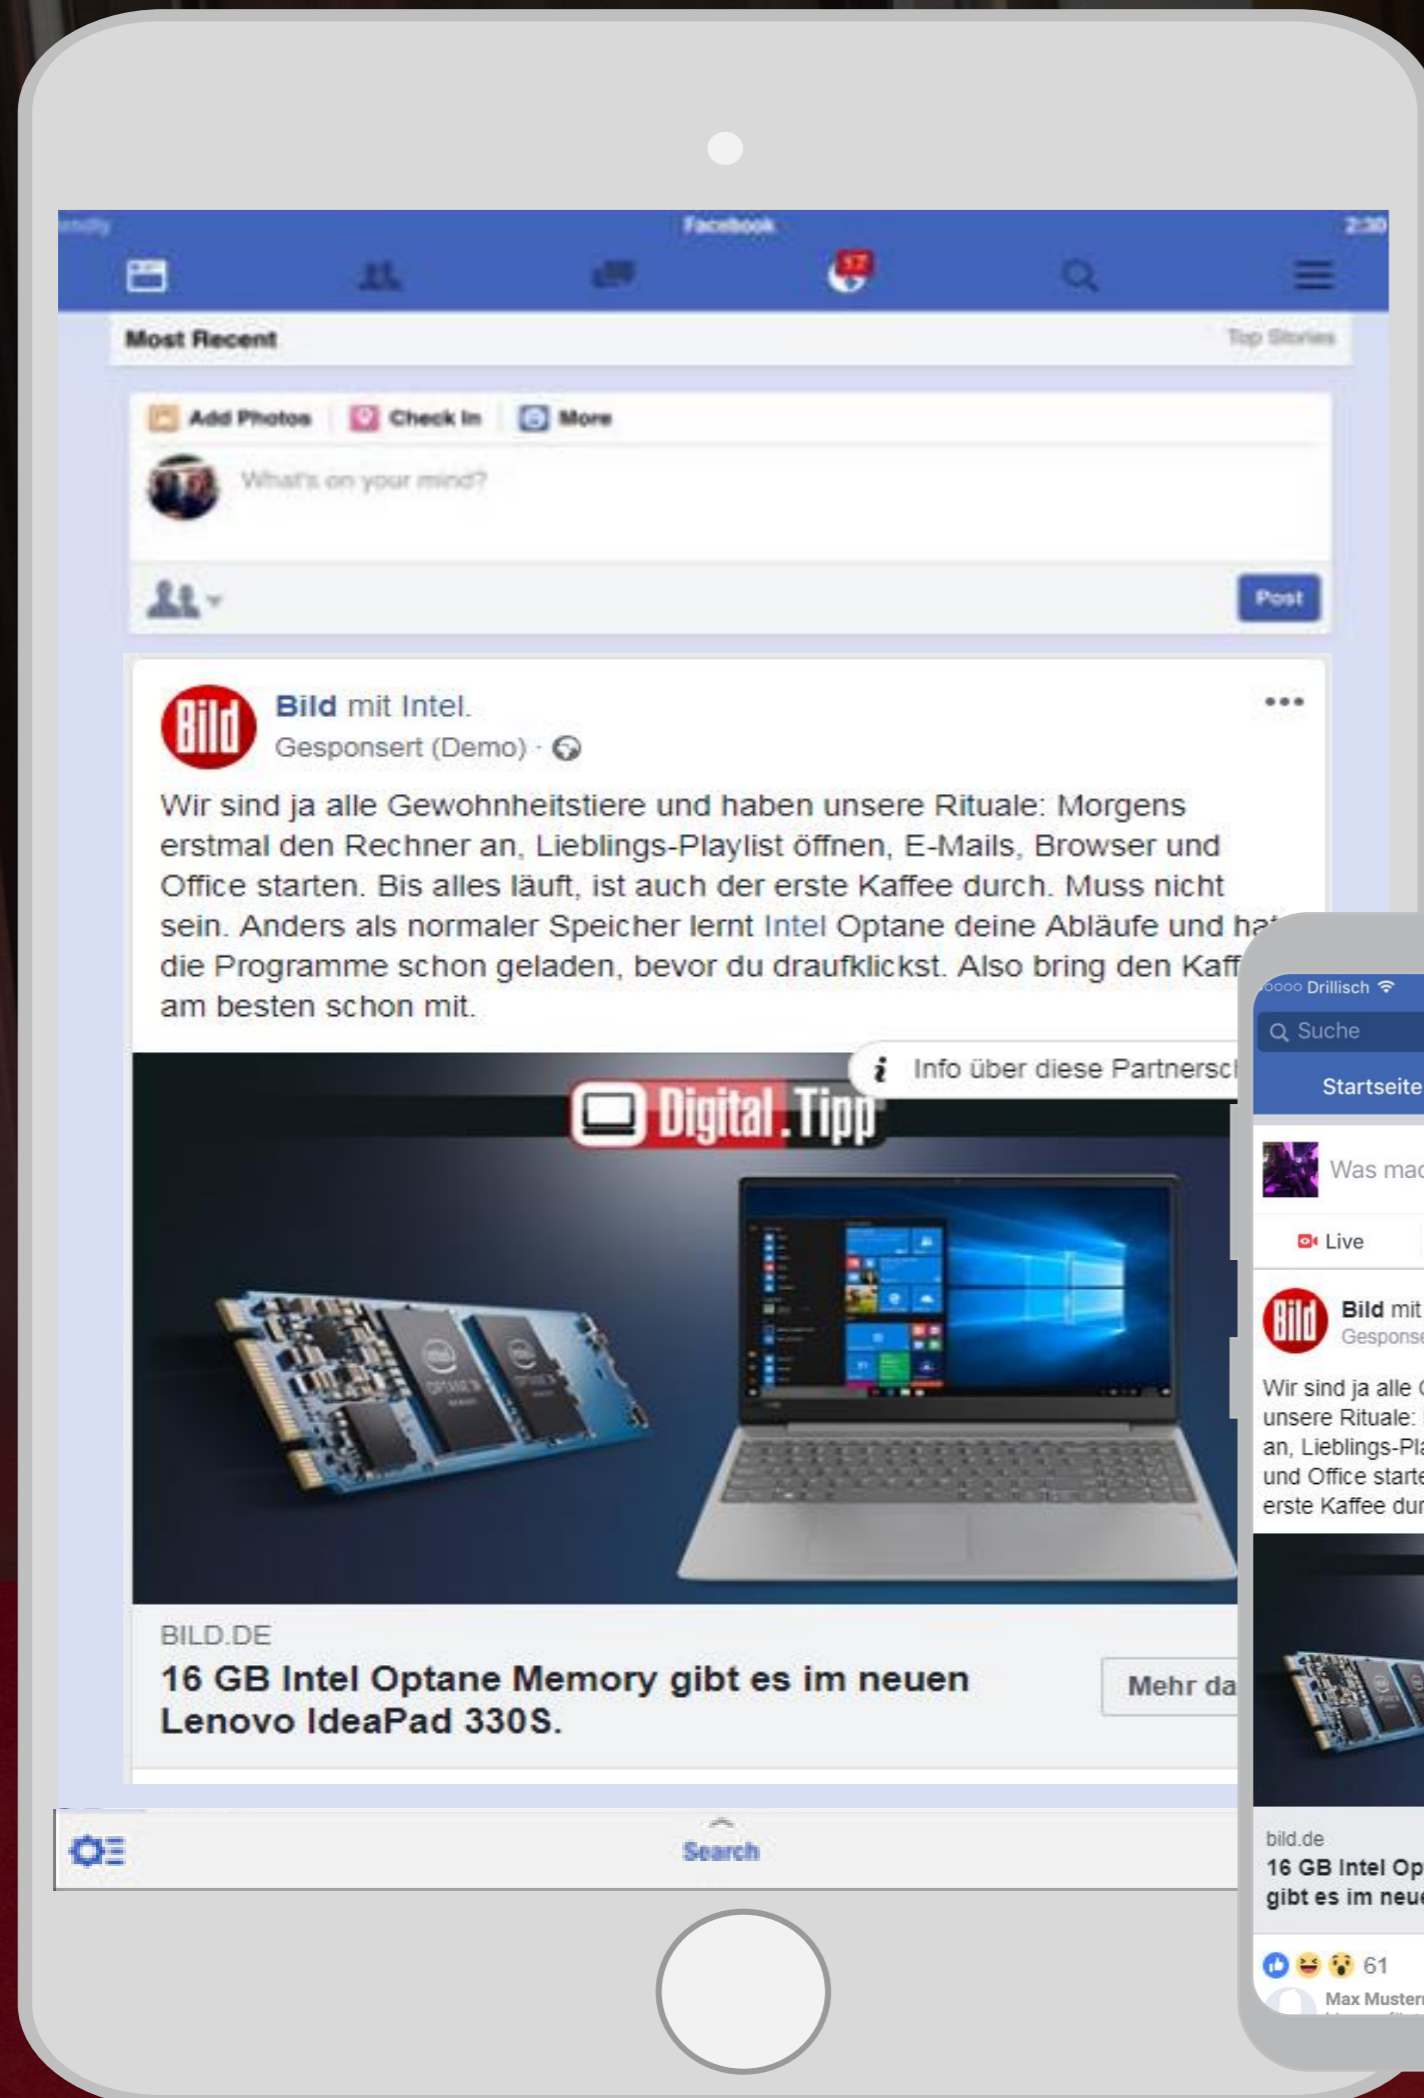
Facebook

2:30

17

Most Recent

Top Stories

Add Photos | Check In | More

What's on your mind?

Post

Bild mit Intel.

Gesponsert (Demo) ·

•••

Wir sind ja alle Gewohnheitstiere und haben unsere Rituale: Morgens erstmal den Rechner an, Lieblings-Playlist öffnen, E-Mails, Browser und Office starten. Bis alles läuft, ist auch der erste Kaffee durch. Muss nicht sein. Anders als normaler Speicher lernt Intel Optane deine Abläufe und ha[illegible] die Programme schon geladen, bevor du draufklickst. Also bring den Kaff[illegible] am besten schon mit.

Info über diese Partnersc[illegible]

Digital.Tipp

BILD.DE

16 GB Intel Optane Memory gibt es im neuen Lenovo IdeaPad 330S.

Mehr da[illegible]

Search

Drillisch

Suche

Startseite

Was mac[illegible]

Live

Bild mit

Gesponse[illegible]

Wir sind ja alle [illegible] unsere Rituale: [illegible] an, Lieblings-Pla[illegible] und Office starte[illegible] erste Kaffee dur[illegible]

bild.de

16 GB Intel Op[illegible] gibt es im neu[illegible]

61

Max Muster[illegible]